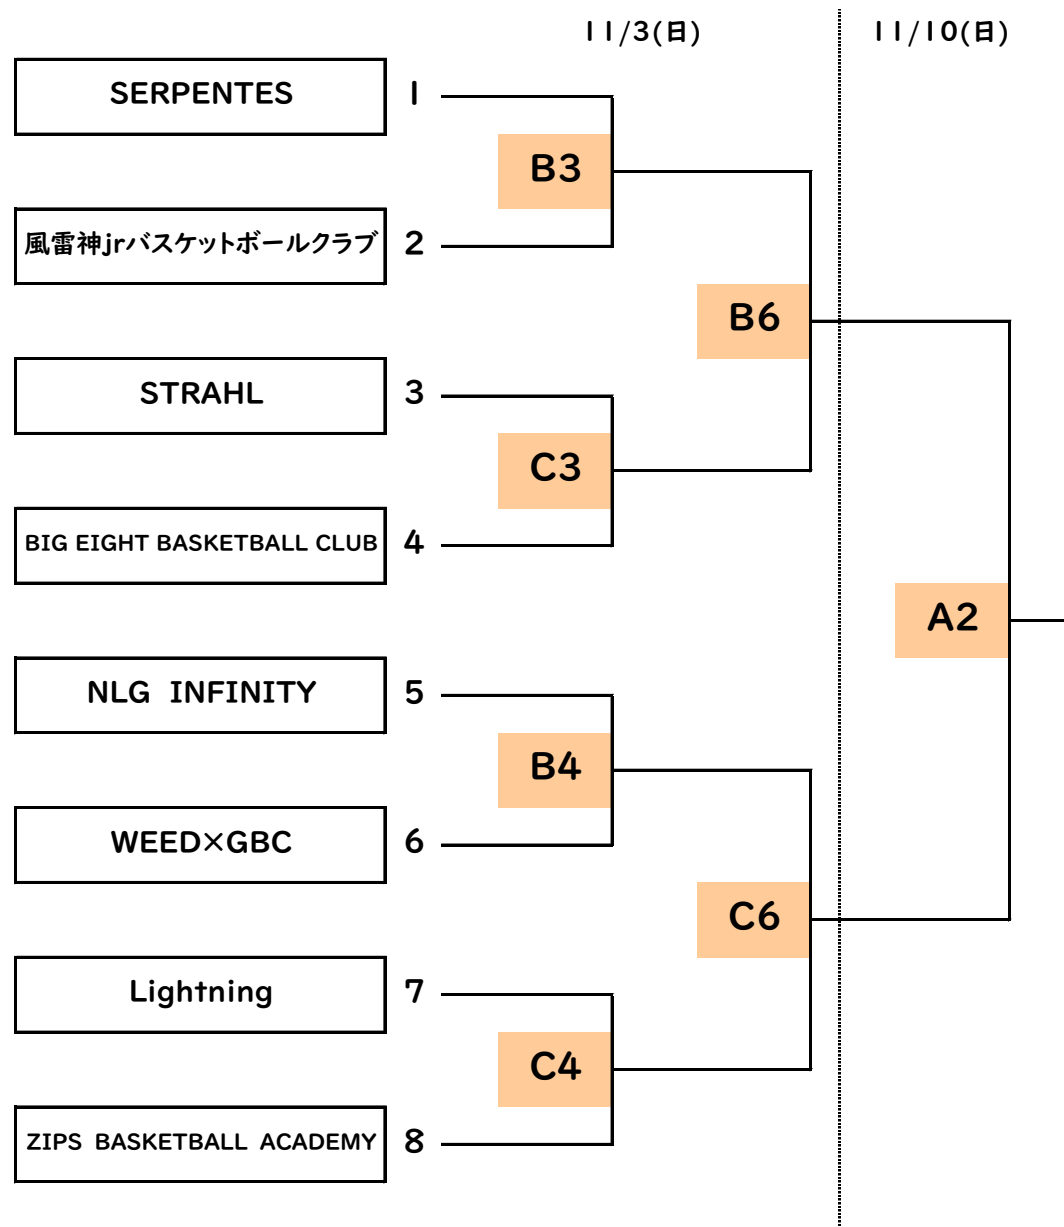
11/3(日)

11/10(日)

SERPENTES 1

風雷神jrバスケットボールクラブ 2

STRAHL 3

BIG EIGHT BASKETBALL CLUB 4

NLG INFINITY 5

WEED×GBC 6

Lightning 7

ZIPS BASKETBALL ACADEMY 8

B3

C3

B4

C4

B6

C6

A2